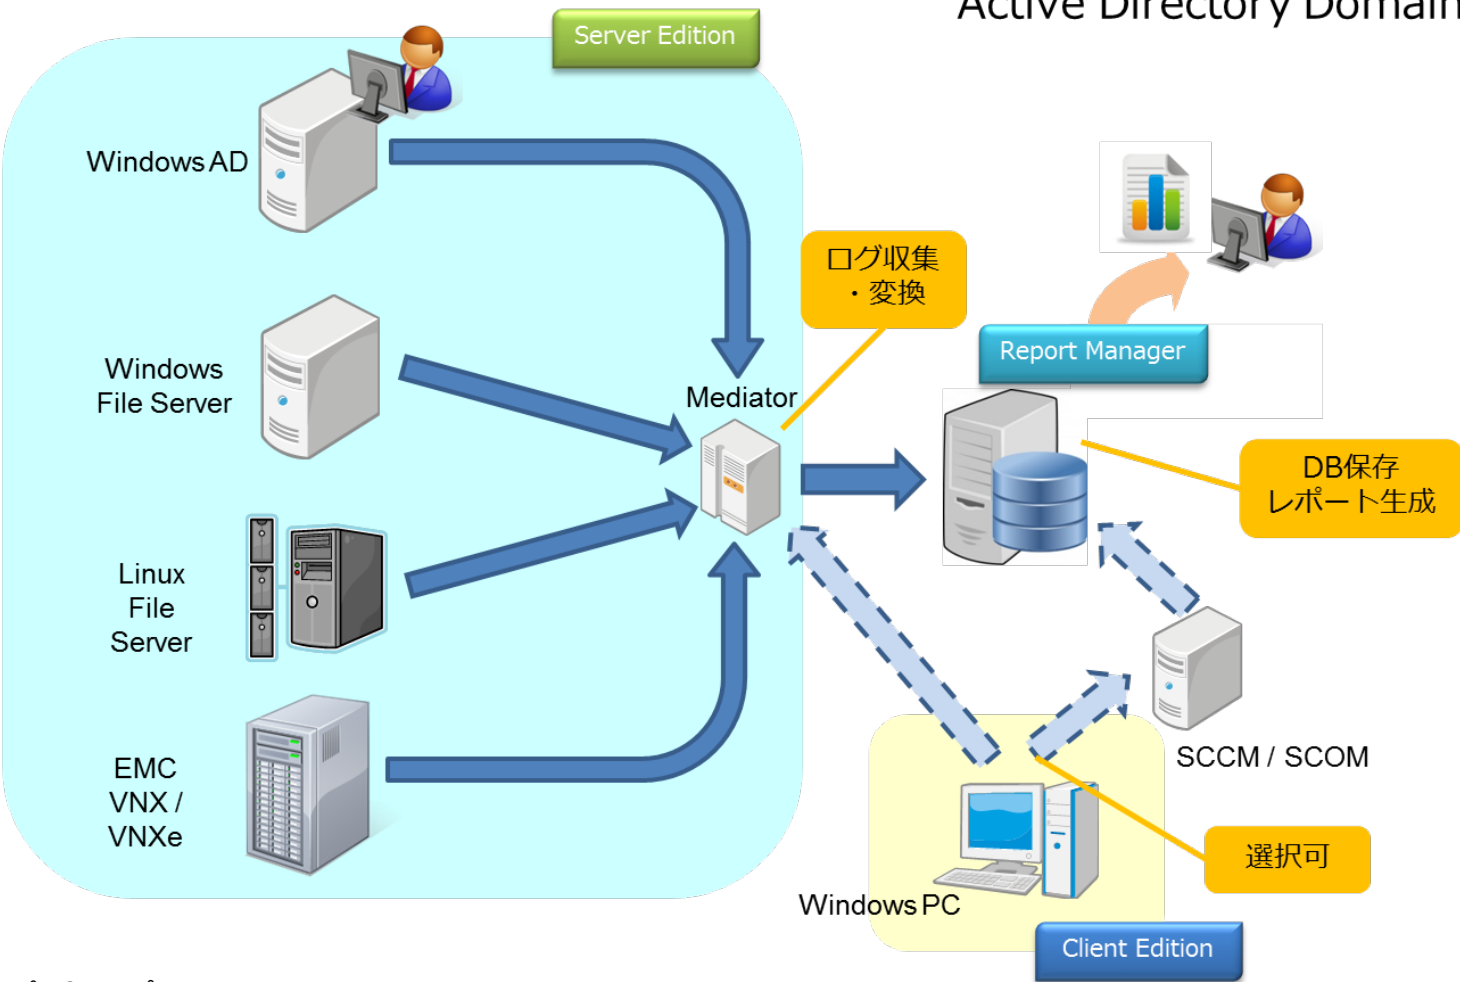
Active Directory Domain

Server Edition

Windows AD

Windows File Server

Linux File Server

EMC VNX / VNXe

ログ収集・変換

Mediator

Report Manager

DB保存 レポート生成

SCCM / SCOM

選択可

Windows PC

Client Edition